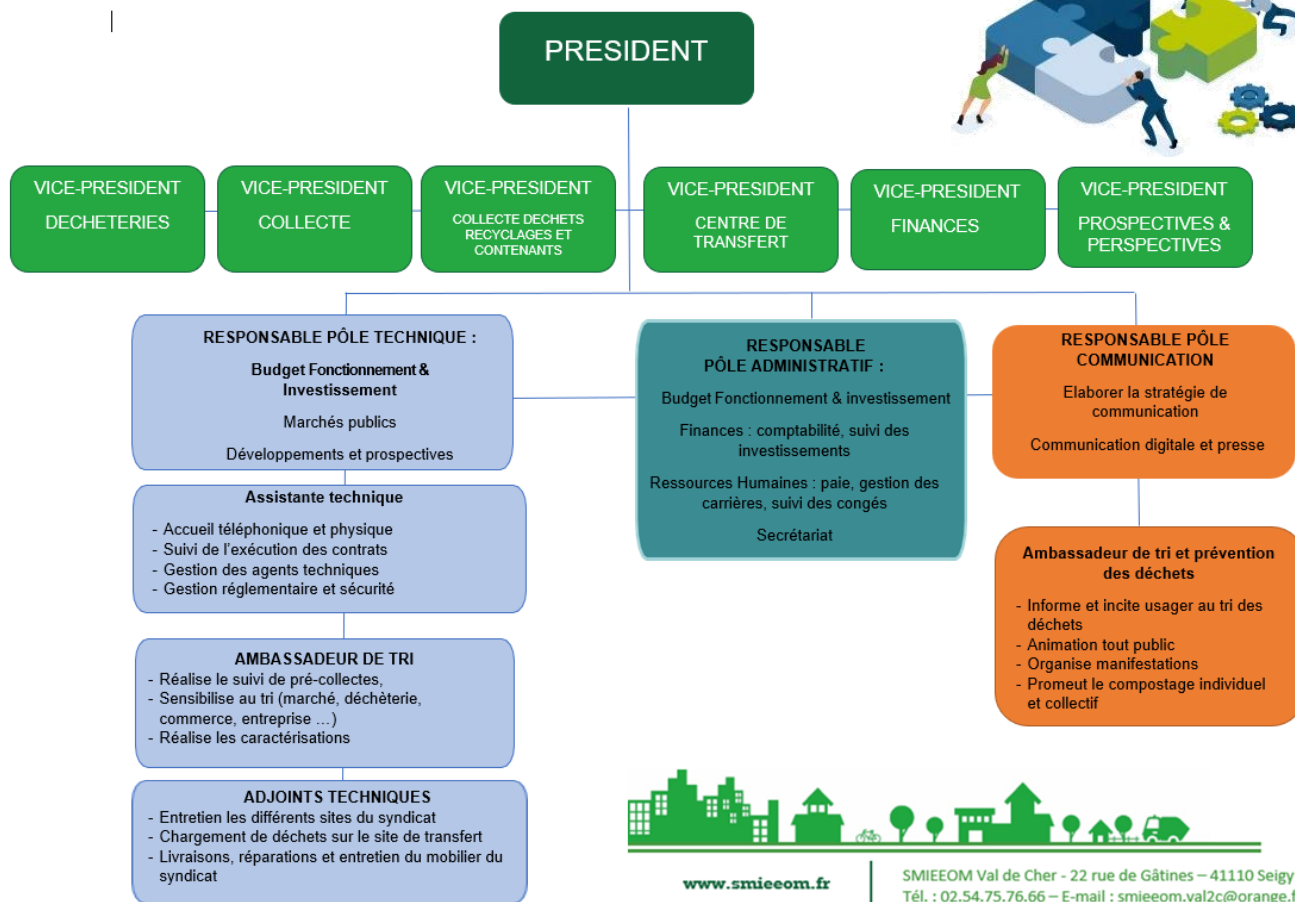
PRESIDENT

VICE-PRESIDENT
DECHETERIES

VICE-PRESIDENT
COLLECTE

VICE-PRESIDENT
COLLECTE DECHETS RECYCLAGES ET CONTENANTS

VICE-PRESIDENT
CENTRE DE TRANSFERT

VICE-PRESIDENT
FINANCES

VICE-PRESIDENT
PROSPECTIVES & PERSPECTIVES

RESPONSABLE PÔLE TECHNIQUE :

Budget Fonctionnement & Investissement

Marchés publics

Développements et prospectives

Assistante technique

- Accueil téléphonique et physique
- Suivi de l'exécution des contrats
- Gestion des agents techniques
- Gestion réglementaire et sécurité

AMBASSADEUR DE TRI

- Réalise le suivi de pré-collectes,
- Sensibilise au tri (marché, déchèterie, commerce, entreprise …)
- Réalise les caractérisations

ADJOINTS TECHNIQUES

- Entretien les différents sites du syndicat
- Chargement de déchets sur le site de transfert
- Livraisons, réparations et entretien du mobilier du syndicat

RESPONSABLE PÔLE ADMINISTRATIF :

Budget Fonctionnement & investissement

Finances : comptabilité, suivi des investissements

Ressources Humaines : paie, gestion des carrières, suivi des congés

Secrétariat

RESPONSABLE PÔLE COMMUNICATION

Elaborer la stratégie de communication

Communication digitale et presse

Ambassadeur de tri et prévention des déchets

- Informe et incite usager au tri des déchets
- Animation tout public
- Organise manifestations
- Promeut le compostage individuel et collectif

www.smieeom.fr

SMIEEOM Val de Cher - 22 rue de Gâtines – 41110 Seigy
Tél. : 02.54.75.76.66 – E-mail : smieeom.val2c@orange.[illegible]